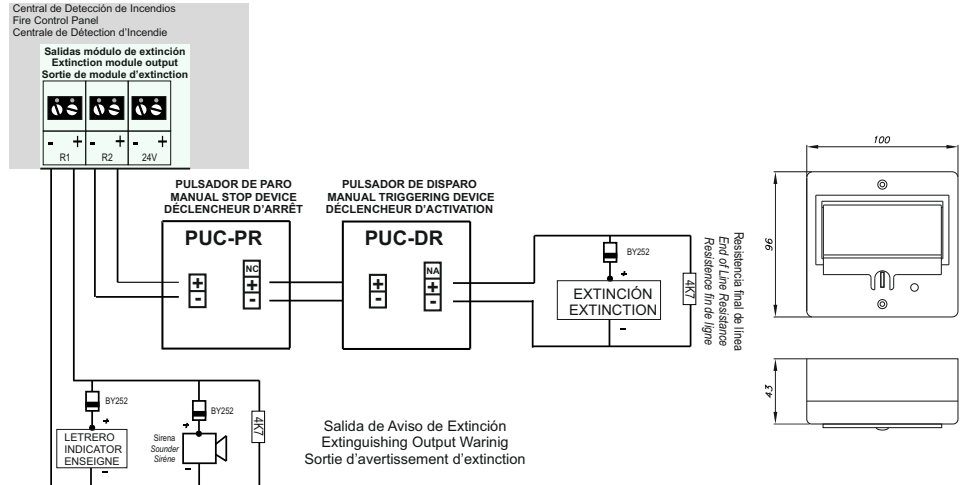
Central de Detección de Incendios
Fire Control Panel
Centrale de Détection d'Incendie

Salidas módulo de extinción
Extinction module output
Sortie de module d'extinction

- + - + - +
R1 R2 24V

PULSADOR DE PARO
MANUAL STOP DEVICE
DÉCLENCHEUR D'ARRÊT

PUC-PR

+ -
NC
+ -

PULSADOR DE DISPARO
MANUAL TRIGGERING DEVICE
DÉCLENCHEUR D'ACTIVATION

PUC-DR

+ -
NA
+ -

BY252
+
EXTINCIÓN
EXTINCTION
-

4K7

Resistencia final de línea
End of Line Resistance
Resistence fin de ligne

100
96
43

BY252
+
LETRERO
INDICATOR
ENSEIGNE
-

BY252
+
Sirena
Sounder
Sirène

4K7

Salida de Aviso de Extinción
Extinguishing Output Warinig
Sortie d'avertissement d'extinction